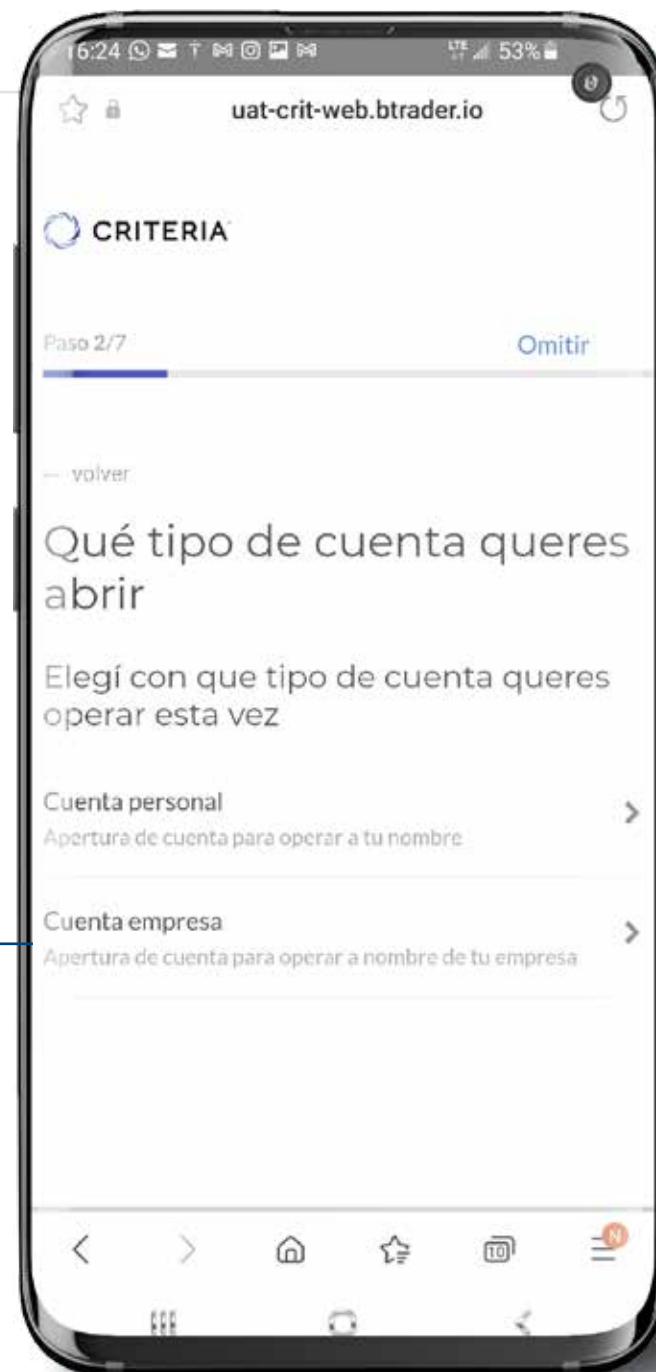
16:24 53%

uat-crit-web.btrader.io

CRITERIA

Paso 2/7

Omitir

← volver

Qué tipo de cuenta queres abrir

Elegí con que tipo de cuenta queres operar esta vez

Cuenta personal
Apertura de cuenta para operar a tu nombre

Cuenta empresa
Apertura de cuenta para operar a nombre de tu empresa

10

N